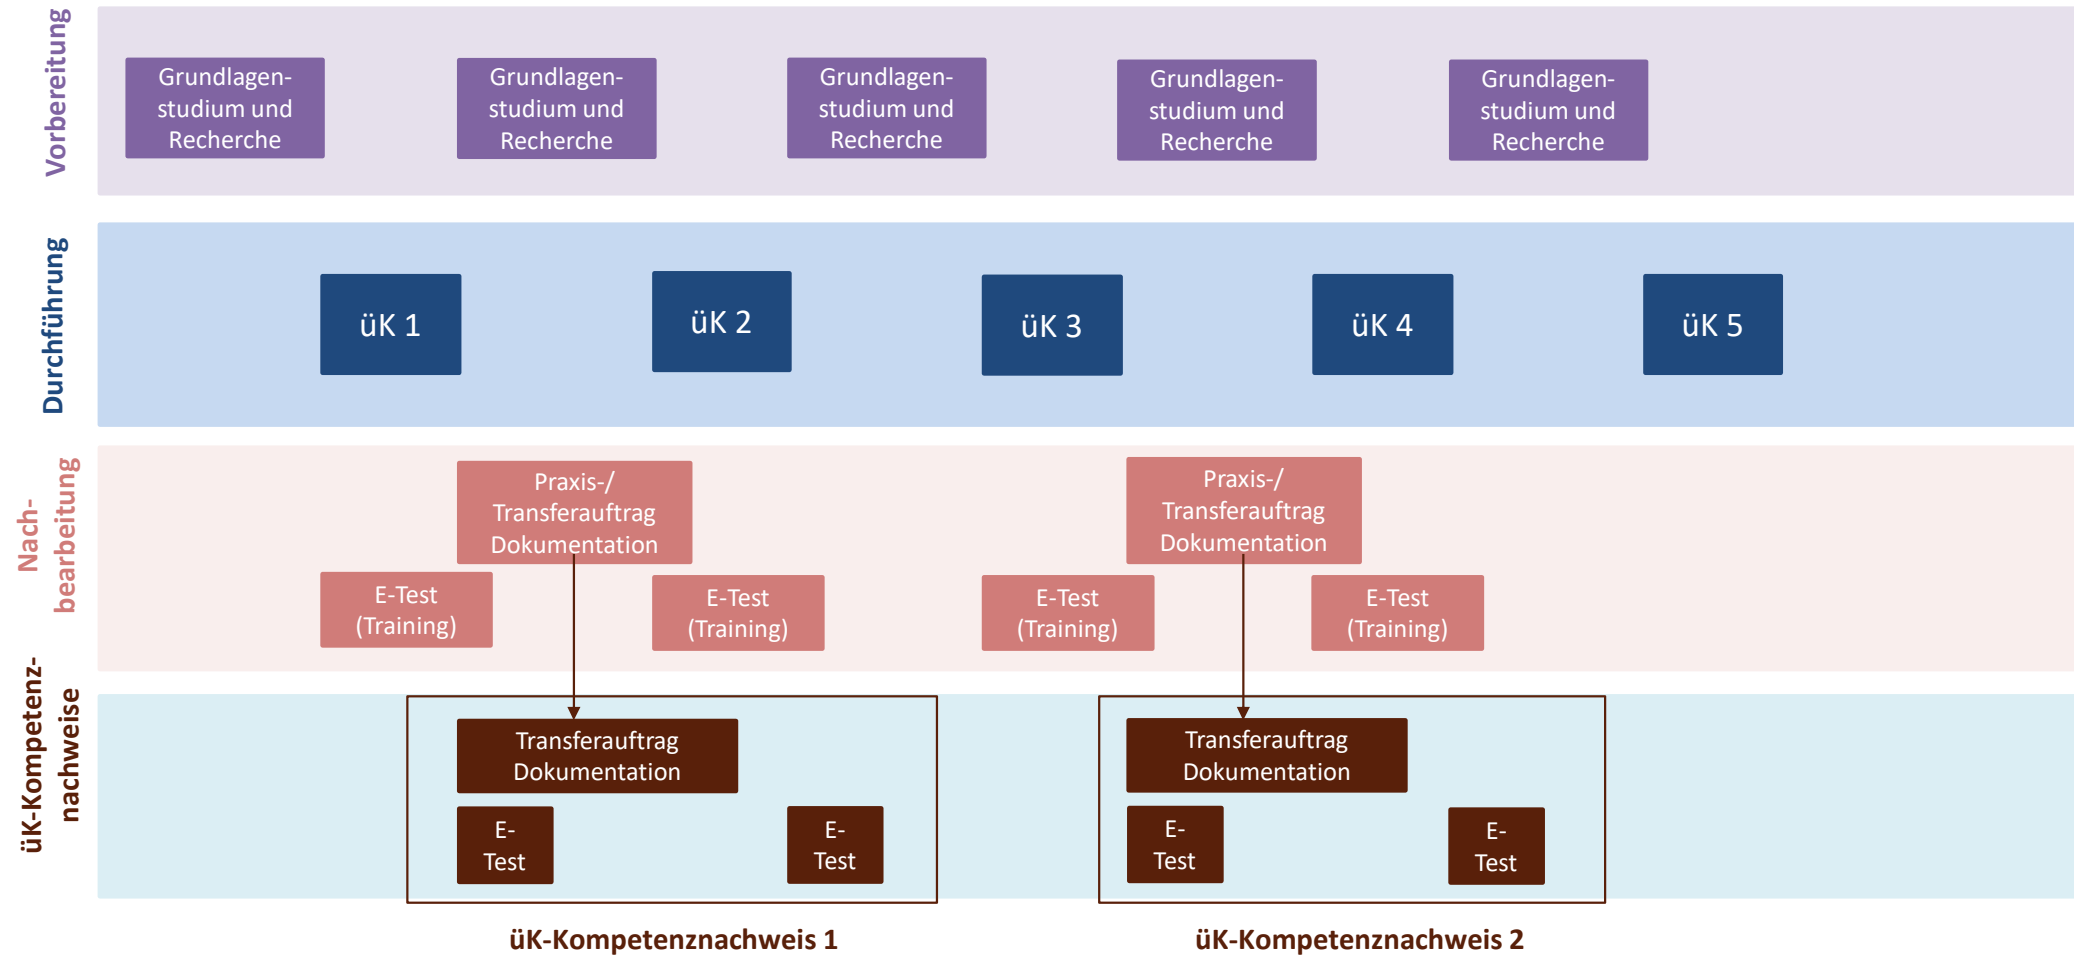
Vorbereitung

Grundlagenstudium und Recherche

Grundlagenstudium und Recherche

Grundlagenstudium und Recherche

Grundlagenstudium und Recherche

Grundlagenstudium und Recherche

Durchführung

üK 1

üK 2

üK 3

üK 4

üK 5

Nach-bearbeitung

Praxis-/ Transferauftrag Dokumentation

Praxis-/ Transferauftrag Dokumentation

E-Test (Training)

E-Test (Training)

E-Test (Training)

E-Test (Training)

üK-Kompetenz-nachweise

Transferauftrag Dokumentation

E-Test

E-Test

Transferauftrag Dokumentation

E-Test

E-Test

üK-Kompetenznachweis 1

üK-Kompetenznachweis 2